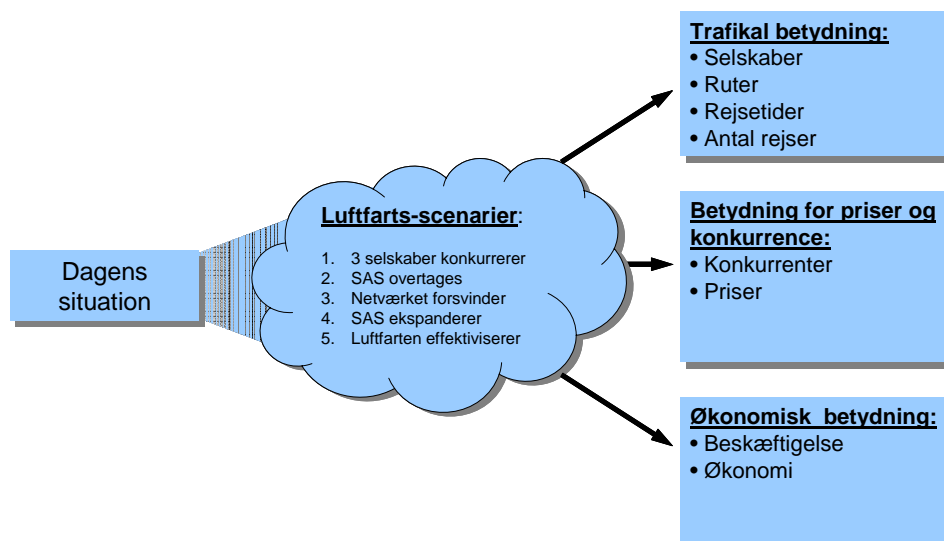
Dagens situation

Luftfarts-scenarier:

1. 3 selskaber konkurrerer
2. SAS overtages
3. Netværket forsvinder
4. SAS ekspanderer
5. Luftfarten effektiviserer

Trafikal betydning:
• Selskaber
• Ruter
• Rejsetider
• Antal rejser

Betydning for priser og konkurrence:
• Konkurrenter
• Priser

Økonomisk betydning:
• Beskæftigelse
• Økonomi